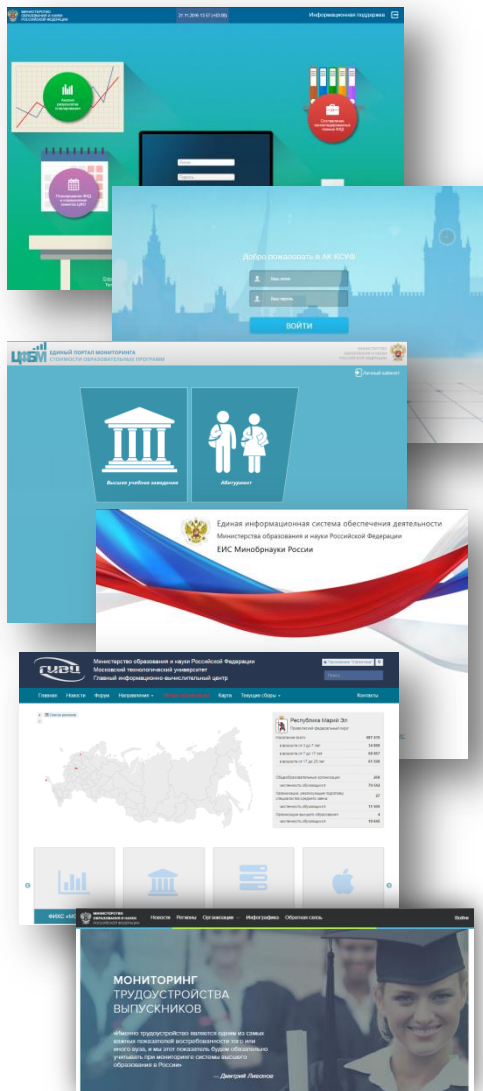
МИНИСТЕРСТВО ОБРАЗОВАНИЯ И НАУКИ РОССИЙСКОЙ ФЕДЕРАЦИИ

21.11.2016 13:17 (+03:00)

Информационная поддержка

Анализ результатов мониторинга

Планирование КЦП и утверждение приема КЦП

Отношение организационно-правовых форм КЦП

Логин

Пароль

Добро пожаловать в АК КСУФ

Ваш логин

Ваш пароль

ВОЙТИ

ЦФМ ЕДИНЫЙ ПОРТАЛ МОНИТОРИНГА СТОИМОСТИ ОБРАЗОВАТЕЛЬНЫХ ПРОГРАММ

МИНИСТЕРСТВО ОБРАЗОВАНИЯ И НАУКИ РОССИЙСКОЙ ФЕДЕРАЦИИ

Личный кабинет

Высшее учебное заведение

Абитуриент

Единая информационная система обеспечения деятельности
Министерства образования и науки Российской Федерации
ЕИС Минобрнауки России

ГИВЦ Министерство образования и науки Российской Федерации
Московский технологический университет
Главный информационно-вычислительный центр

Главная Новости Форум Направления Карта Текущие сборы Контакты

Республика Марий Эл

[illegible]

ФИКС «ЕГ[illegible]

МИНИСТЕРСТВО ОБРАЗОВАНИЯ И НАУКИ РОССИЙСКОЙ ФЕДЕРАЦИИ

Новости Регионы Организации Инфографика Обратная связь Войти

МОНИТОРИНГ ТРУДОУСТРОЙСТВА ВЫПУСКНИКОВ

«Именно трудоустройство является одним из самых важных показателей востребованности того или иного вуза, и мы этот показатель будем обязательно учитывать при мониторинге системы высшего образования в России»

— Дмитрий Ливанов